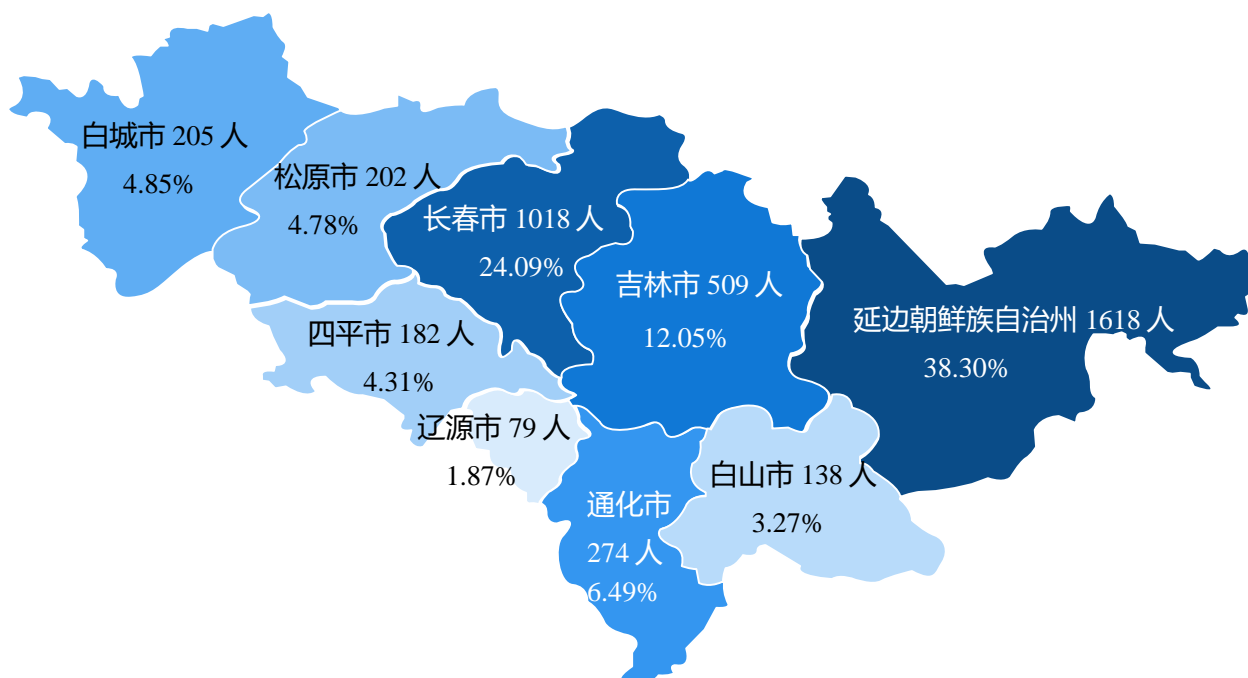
白城市 205 人
4.85%

松原市 202 人
4.78%

长春市 1018 人
24.09%

吉林市 509 人
12.05%

延边朝鲜族自治州 1618 人
38.30%

四平市 182 人
4.31%

辽源市 79 人
1.87%

白山市 138 人
3.27%

通化市
274 人
6.49%